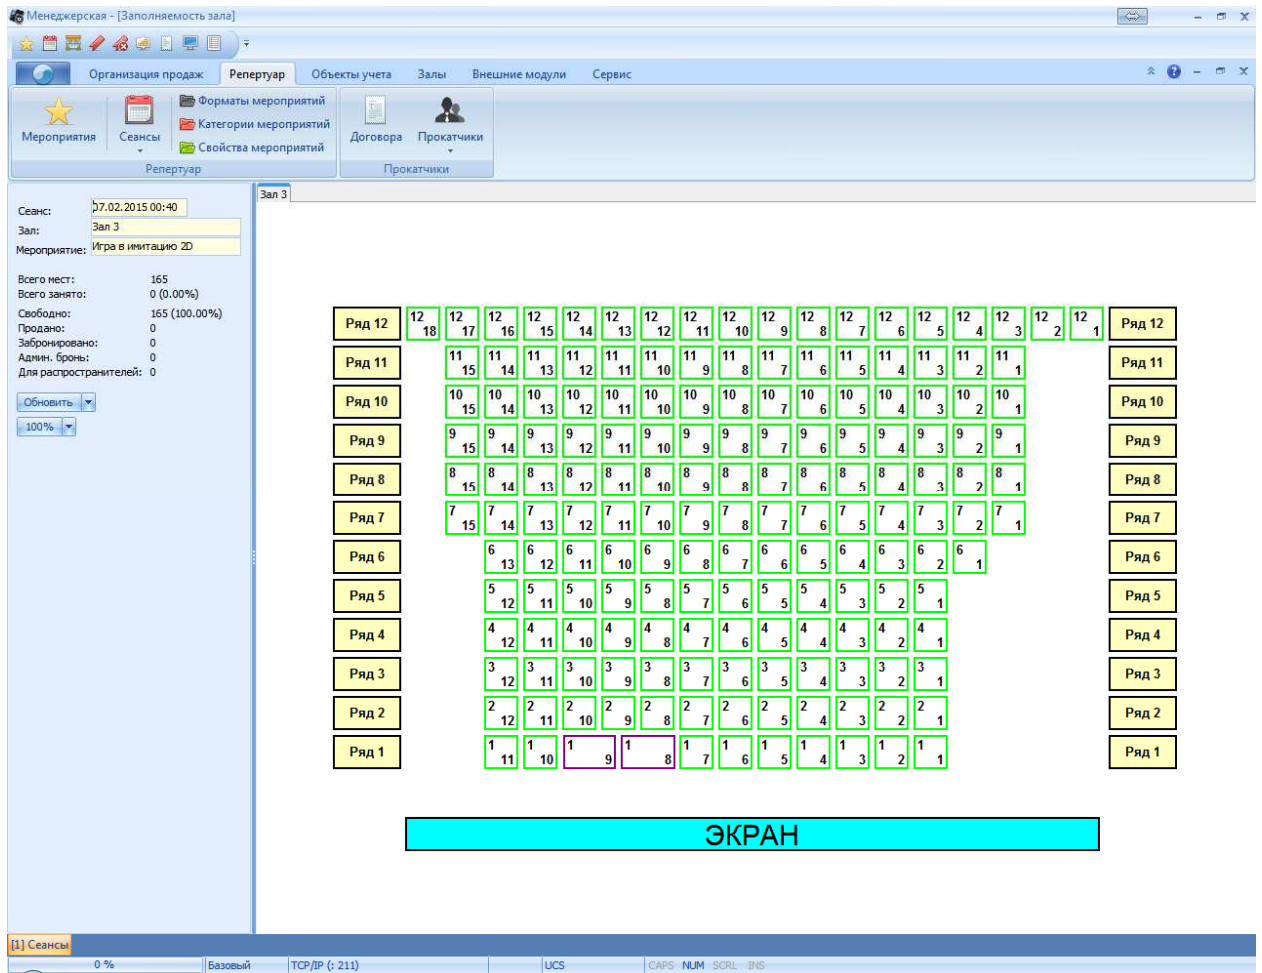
Менеджерская - [Заполняемость зала]

Организация продаж | Репертуар | Объекты учета | Залы | Внешние модули | Сервис

Мероприятия | Сеансы | Форматы мероприятий | Категории мероприятий | Свойства мероприятий | Репертуар

Договора | Прокатчики | Прокатчики

Сеанс: 07.02.2015 00:40
Зал: Зал 3
Мероприятие: Игра в имитацию 2D

Всего мест: 165
Всего занято: 0 (0.00%)
Свободно: 165 (100.00%)
Продано: 0
Забронировано: 0
Админ. бронь: 0
Для распространителей: 0

Обновить
100%

Зал 3

| Ряд 12 | 12 18 | 12 17 | 12 16 | 12 15 | 12 14 | 12 13 | 12 12 | 12 11 | 12 10 | 12 9 | 12 8 | 12 7 | 12 6 | 12 5 | 12 4 | 12 3 | 12 2 | 12 1 | Ряд 12 |
|---|---|---|---|---|---|---|---|---|---|---|---|---|---|---|---|---|---|---|---|
| Ряд 11 | | 11 15 | 11 14 | 11 13 | 11 12 | 11 11 | 11 10 | 11 9 | 11 8 | 11 7 | 11 6 | 11 5 | 11 4 | 11 3 | 11 2 | 11 1 | | | Ряд 11 |
| Ряд 10 | | 10 15 | 10 14 | 10 13 | 10 12 | 10 11 | 10 10 | 10 9 | 10 8 | 10 7 | 10 6 | 10 5 | 10 4 | 10 3 | 10 2 | 10 1 | | | Ряд 10 |
| Ряд 9 | | 9 15 | 9 14 | 9 13 | 9 12 | 9 11 | 9 10 | 9 9 | 9 8 | 9 7 | 9 6 | 9 5 | 9 4 | 9 3 | 9 2 | 9 1 | | | Ряд 9 |
| Ряд 8 | | 8 15 | 8 14 | 8 13 | 8 12 | 8 11 | 8 10 | 8 9 | 8 8 | 8 7 | 8 6 | 8 5 | 8 4 | 8 3 | 8 2 | 8 1 | | | Ряд 8 |
| Ряд 7 | | 7 15 | 7 14 | 7 13 | 7 12 | 7 11 | 7 10 | 7 9 | 7 8 | 7 7 | 7 6 | 7 5 | 7 4 | 7 3 | 7 2 | 7 1 | | | Ряд 7 |
| Ряд 6 | | | 6 13 | 6 12 | 6 11 | 6 10 | 6 9 | 6 8 | 6 7 | 6 6 | 6 5 | 6 4 | 6 3 | 6 2 | 6 1 | | | | Ряд 6 |
| Ряд 5 | | | 5 12 | 5 11 | 5 10 | 5 9 | 5 8 | 5 7 | 5 6 | 5 5 | 5 4 | 5 3 | 5 2 | 5 1 | | | | | Ряд 5 |
| Ряд 4 | | | 4 12 | 4 11 | 4 10 | 4 9 | 4 8 | 4 7 | 4 6 | 4 5 | 4 4 | 4 3 | 4 2 | 4 1 | | | | | Ряд 4 |
| Ряд 3 | | | 3 12 | 3 11 | 3 10 | 3 9 | 3 8 | 3 7 | 3 6 | 3 5 | 3 4 | 3 3 | 3 2 | 3 1 | | | | | Ряд 3 |
| Ряд 2 | | | 2 12 | 2 11 | 2 10 | 2 9 | 2 8 | 2 7 | 2 6 | 2 5 | 2 4 | 2 3 | 2 2 | 2 1 | | | | | Ряд 2 |
| Ряд 1 | | | 1 11 | 1 10 | 1 9 | 1 8 | 1 7 | 1 6 | 1 5 | 1 4 | 1 3 | 1 2 | 1 1 | | | | | | Ряд 1 |

ЭКРАН

[1] Сеансы
0 % | Базовый | TCP/IP (: 211) | UCS | CAPS NUM SCRL INS